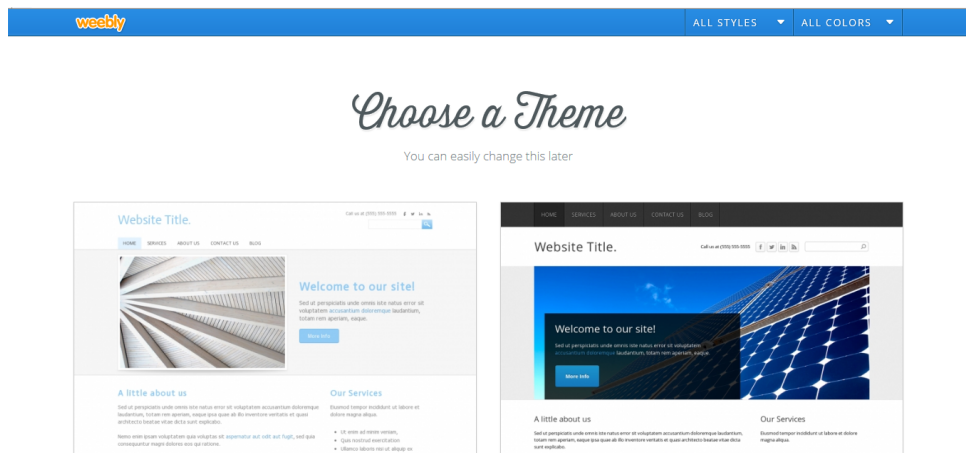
weebly

ALL STYLES

ALL COLORS

Choose a Theme

You can easily change this later

Website Title.

Call us at (555) 555-5555

HOME SERVICES ABOUT US CONTACT US BLOG

Welcome to our site!

Sed ut perspiciatis unde omnis iste natus error sit voluptatem accusantium doloremque laudantium, totam rem aperiam, eaque.

More Info

A little about us

Sed ut perspiciatis unde omnis iste natus error sit voluptatem accusantium doloremque laudantium, totam rem aperiam, eaque ipsa quae ab illo inventore veritatis et quasi architecto beatae vitae dicta sunt explicabo.

Nemo enim ipsam voluptatem quia voluptas sit aspernatur aut odit aut fugit, sed quia consequuntur magni dolores eos qui ratione.

Our Services

Eiusmod tempor incididunt ut labore et dolore magna aliqua.

Ut enim ad minim veniam,

Quis nostrud exercitation

Ullamco laboris nisi ut aliquip ex

HOME SERVICES ABOUT US CONTACT US BLOG

Website Title.

Call us at (555) 555-5555

Welcome to our site!

Sed ut perspiciatis unde omnis iste natus error sit voluptatem accusantium doloremque laudantium, totam rem aperiam, eaque.

More Info

A little about us

Sed ut perspiciatis unde omnis iste natus error sit voluptatem accusantium doloremque laudantium, totam rem aperiam, eaque ipsa quae ab illo inventore veritatis et quasi architecto beatae vitae dicta sunt explicabo.

Our Services

Eiusmod tempor incididunt ut labore et dolore magna aliqua.